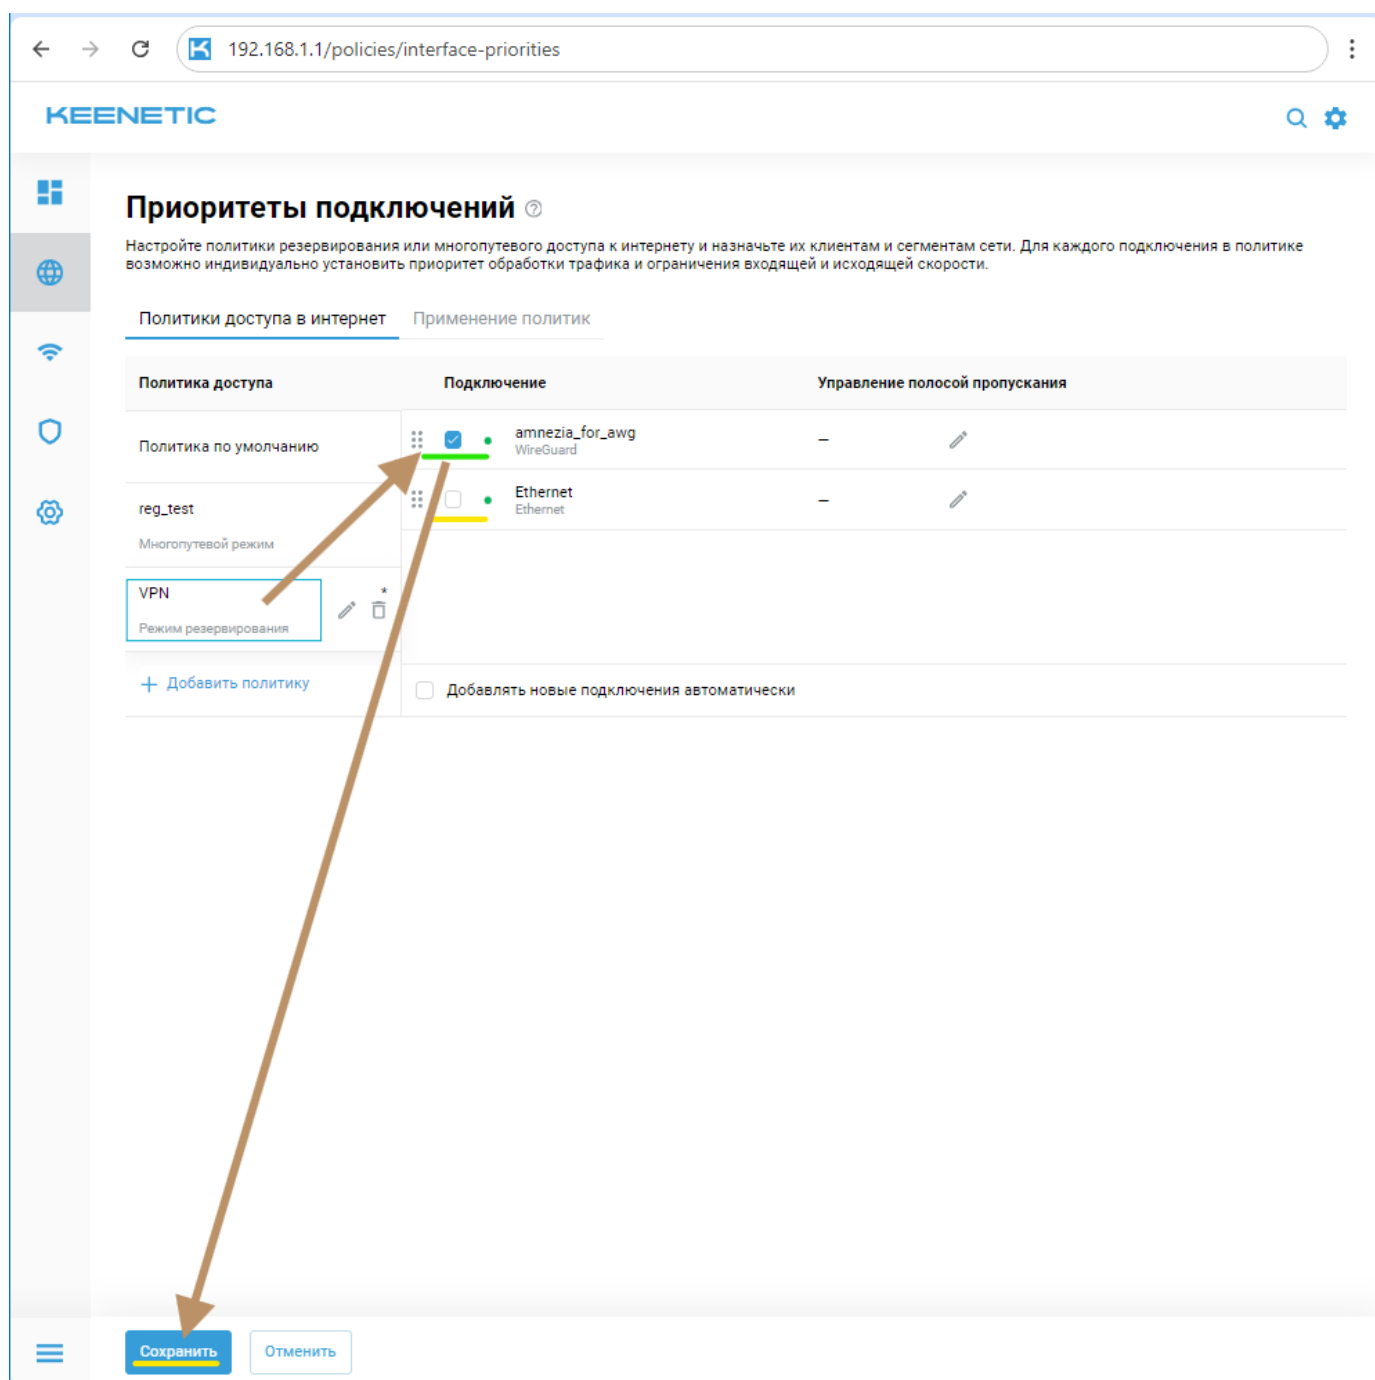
192.168.1.1/policies/interface-priorities

KEENETIC

Приоритеты подключений

Настройте политики резервирования или многопутевого доступа к интернету и назначьте их клиентам и сегментам сети. Для каждого подключения в политике возможно индивидуально установить приоритет обработки трафика и ограничения входящей и исходящей скорости.

Политики доступа в интернет Применение политик

| Политика доступа | Подключение | Управление полосой пропускания |
|---|---|---|
| Политика по умолчанию | amnezia_for_awg WireGuard | – |
| reg_test Многопутевой режим | Ethernet Ethernet | – |
| VPN Режим резервирования | | |

+ Добавить политику

Добавлять новые подключения автоматически

Сохранить Отменить